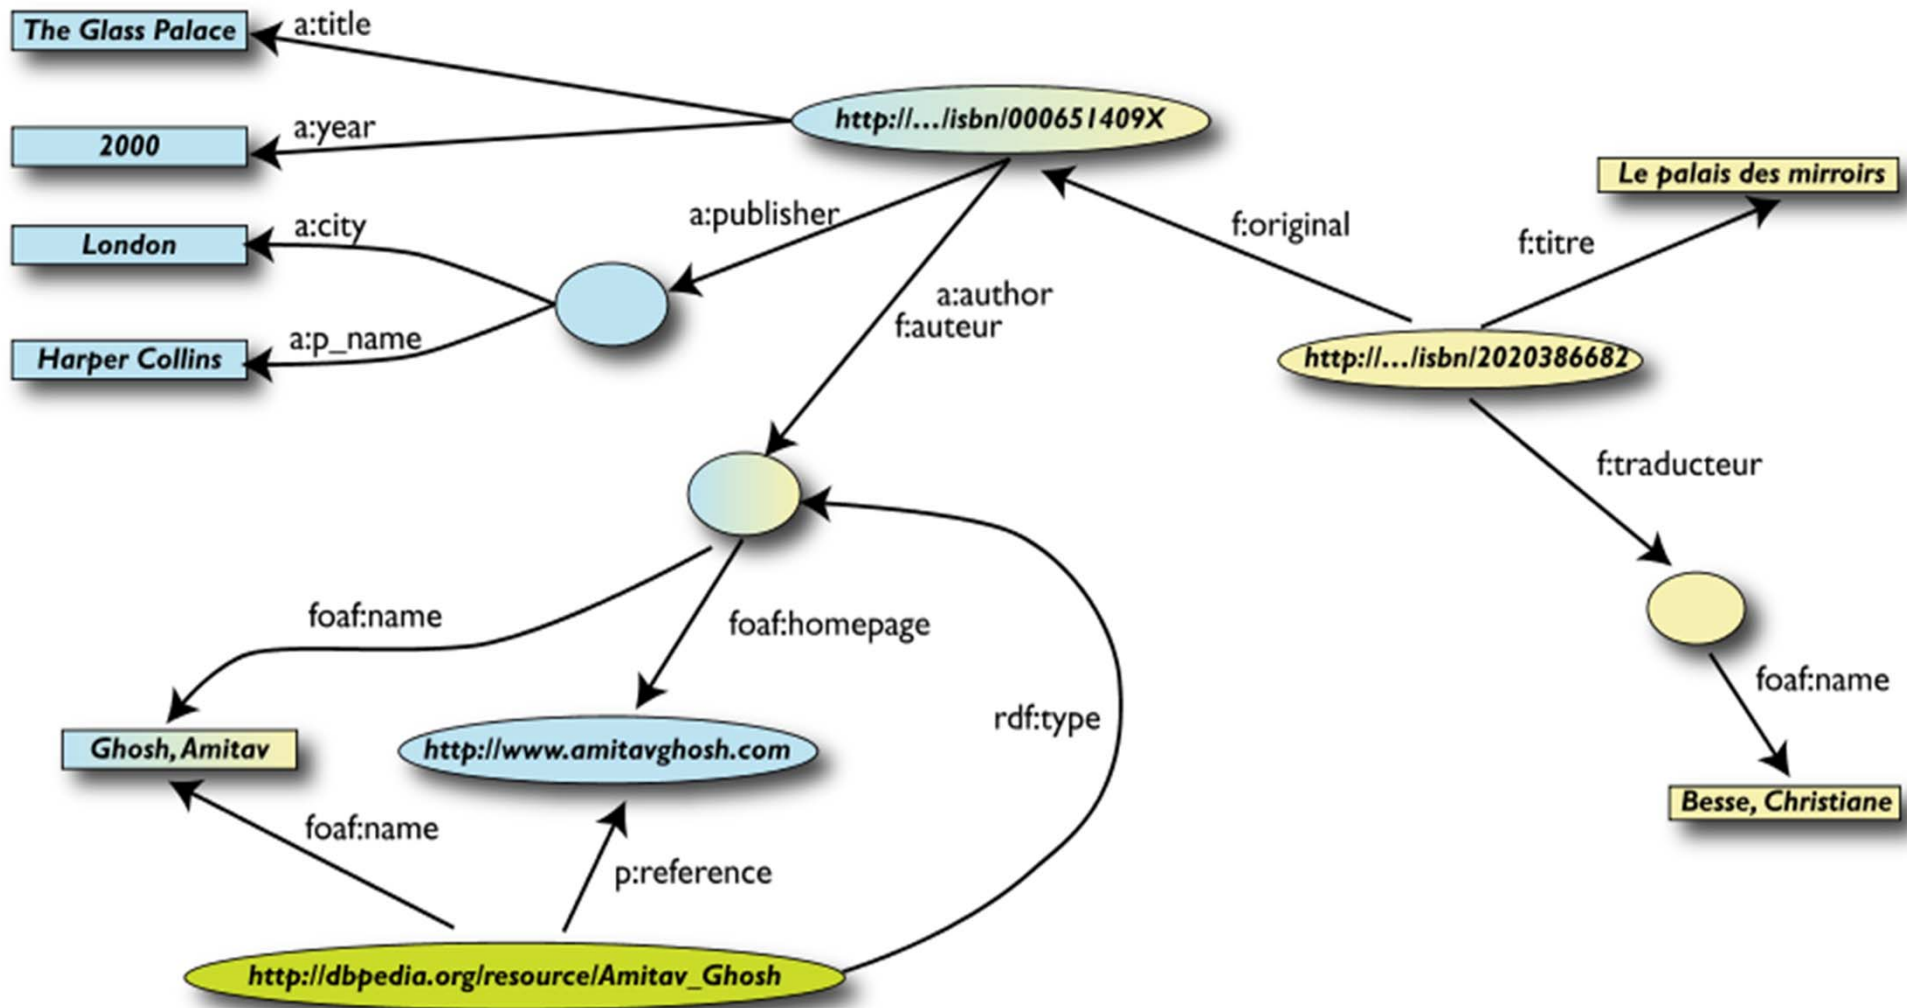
The Glass Palace

a:title

2000

a:year

http://…/isbn/000651409X

London

a:city

a:publisher

Harper Collins

a:p_name

a:author
f:auteur

f:original

Le palais des mirroirs

f:titre

http://…/isbn/2020386682

f:traducteur

foaf:name

foaf:homepage

rdf:type

foaf:name

Ghosh, Amitav

http://www.amitavghosh.com

Besse, Christiane

foaf:name

p:reference

http://dbpedia.org/resource/Amitav_Ghosh